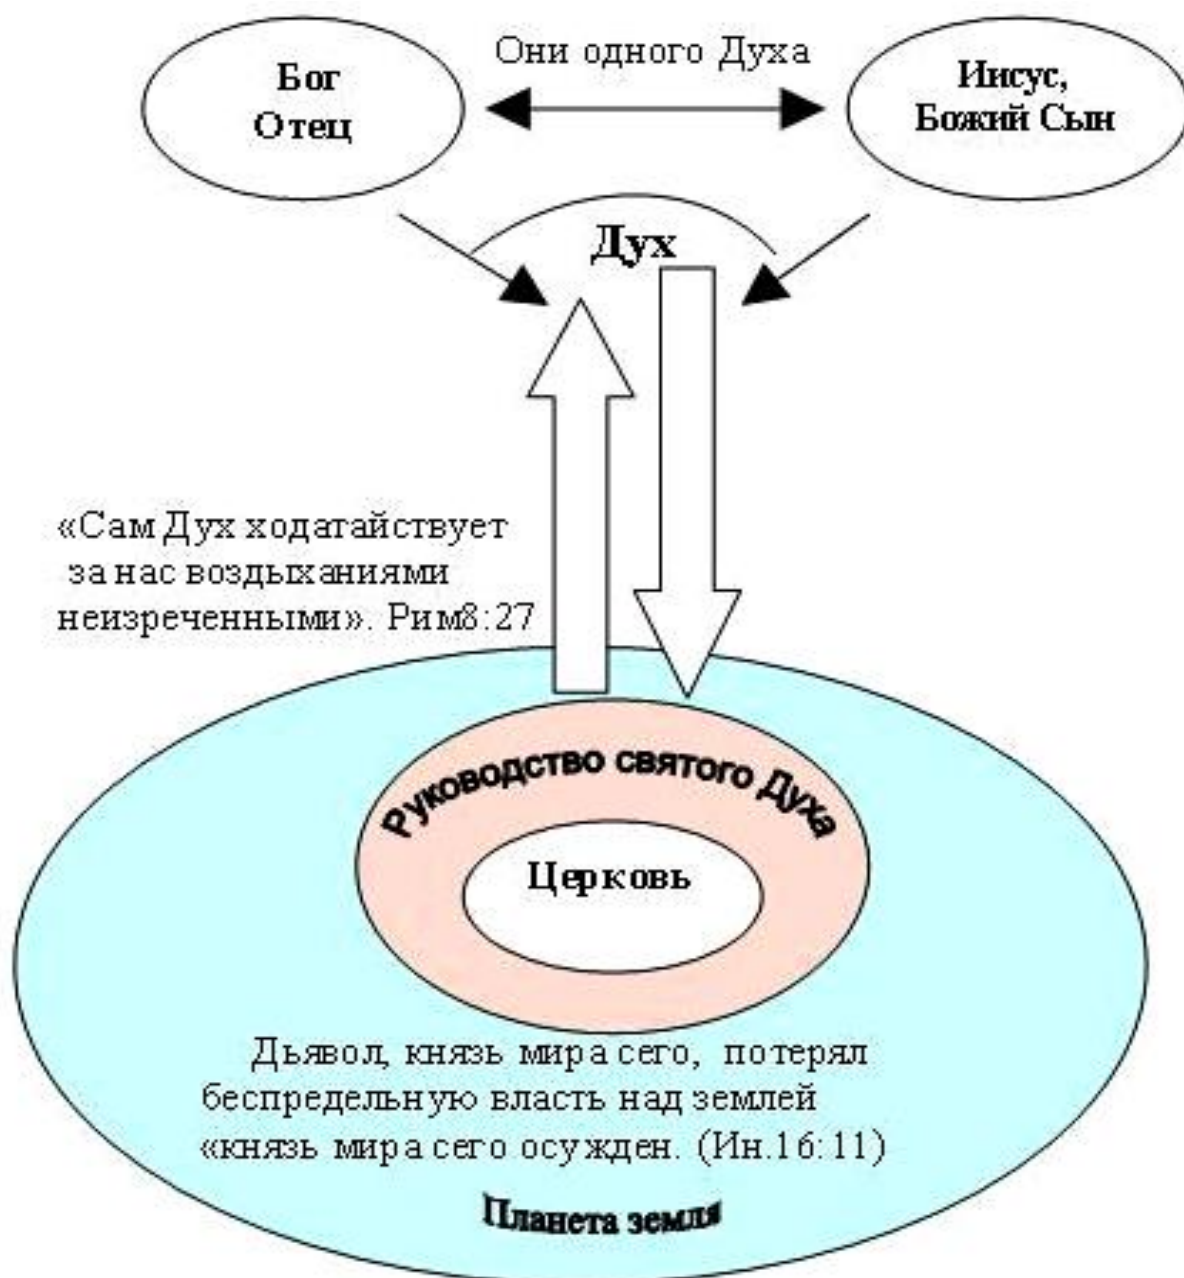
Они одного Духа

Бог Отец

Иисус, Божий Сын

Дух

«Сам Дух ходатайствует за нас воздыханиями неизреченными». Рим8:27

Руководство святого Духа

Церковь

Дьявол, князь мира сего, потерял беспредельную власть над землей «князь мира сего осужден. (Ин.16:11)

Планета земля